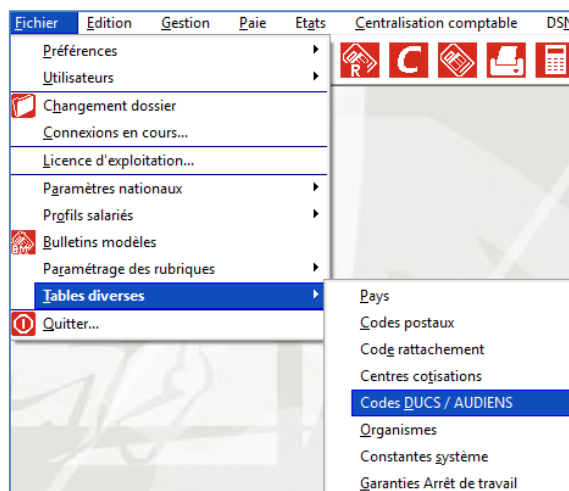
Fichier Edition Gestion Paie Etats Centralisation comptable DSN

Préférences
Utilisateurs
Changement dossier
Connexions en cours...
Licence d'exploitation...
Paramètres nationaux
Profils salariés
Bulletins modèles
Paramétrage des rubriques
Tables diverses
Quitter...

R
C

Pays
Codes postaux
Code rattachement
Centres cotisations
Codes DUCS / AUDIENS
Organismes
Constantes système
Garanties Arrêt de travail